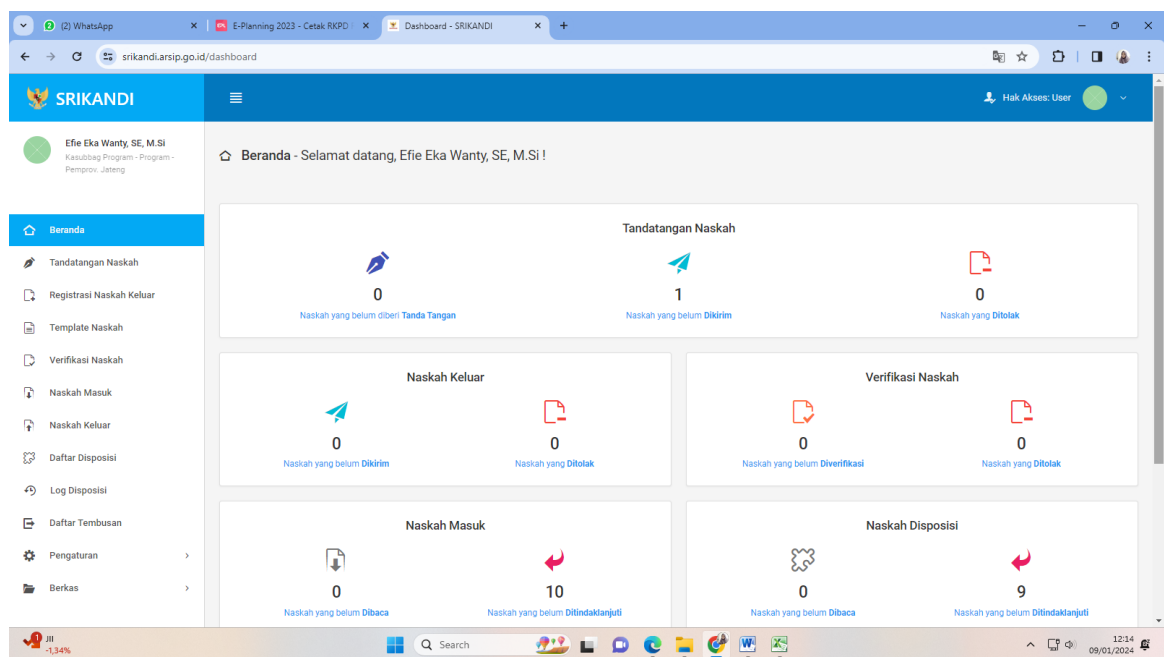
(2) WhatsApp
E-Planning 2023 - Cetak RKPD
Dashboard - SRIKANDI
srikandi.arsip.go.id/dashboard

SRIKANDI
Hak Akses: User

Efie Eka Wanty, SE, M.Si
Kasubbag Program - Program - Pemprov. Jateng

Beranda
Tandatangan Naskah
Registrasi Naskah Keluar
Template Naskah
Verifikasi Naskah
Naskah Masuk
Naskah Keluar
Daftar Disposisi
Log Disposisi
Daftar Tembusan
Pengaturan
Berkas

Beranda - Selamat datang, Efie Eka Wanty, SE, M.Si !

Tandatangan Naskah

0
Naskah yang belum diberi Tanda Tangan

1
Naskah yang belum Dikirim

0
Naskah yang Ditolak

Naskah Keluar

0
Naskah yang belum Dikirim

0
Naskah yang Ditolak

Verifikasi Naskah

0
Naskah yang belum Diverifikasi

0
Naskah yang Ditolak

Naskah Masuk

0
Naskah yang belum Dibaca

10
Naskah yang belum Ditindaklanjuti

Naskah Disposisi

0
Naskah yang belum Dibaca

9
Naskah yang belum Ditindaklanjuti

JII
-1,34%
Search
12:14
09/01/2024